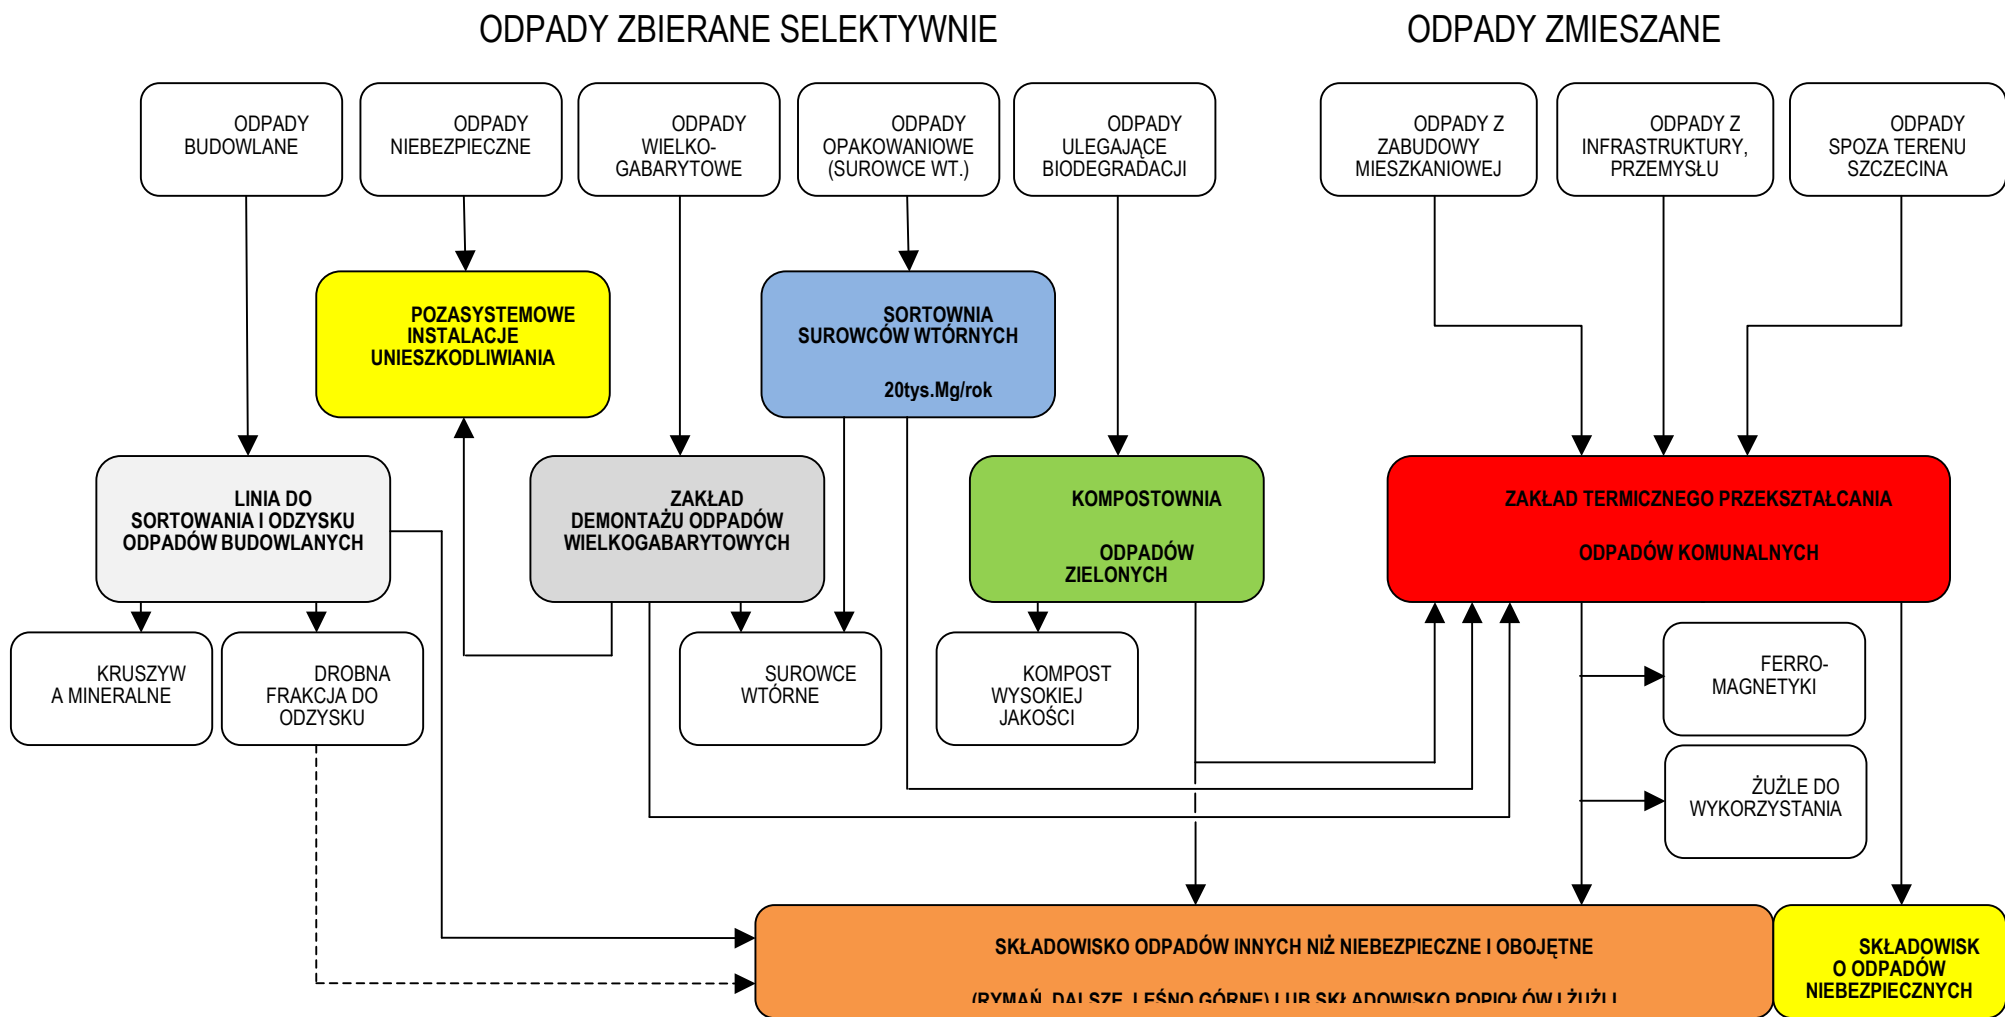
ODPADY ZBIERANE SELEKTYWNIE

ODPADY ZMIESZANE

ODPADY BUDOWLANE

ODPADY NIEBEZPIECZNE

ODPADY WIELKO-GABARYTOWE

ODPADY OPAKOWANIOWE (SUROWCE WT.)

ODPADY ULEGAJĄCE BIODEGRADACJI

ODPADY Z ZABUDOWY MIESZKANIOWEJ

ODPADY Z INFRASTRUKTURY, PRZEMYSŁU

ODPADY SPOZA TERENU SZCZECINA

POZASYSTEMOWE INSTALACJE UNIESZKODLIWIANIA

SORTOWNIA SUROWCÓW WTÓRNYCH

20tys.Mg/rok

LINIA DO SORTOWANIA I ODZYSKU ODPADÓW BUDOWLANYCH

ZAKŁAD DEMONTAŻU ODPADÓW WIELKOGABARYTOWYCH

KOMPOSTOWNIA

ODPADÓW ZIELONYCH

ZAKŁAD TERMICZNEGO PRZEKSZTAŁCANIA

ODPADÓW KOMUNALNYCH

KRUSZYW A MINERALNE

DROBNA FRAKCJA DO ODZYSKU

SUROWCE WTÓRNE

KOMPOST WYSOKIEJ JAKOŚCI

FERRO-MAGNETYKI

ŻUŻLE DO WYKORZYSTANIA

SKŁADOWISKO ODPADÓW INNYCH NIŻ NIEBEZPIECZNE I OBOJĘTNE

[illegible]

SKŁADOWISK O ODPADÓW NIEBEZPIECZNYCH